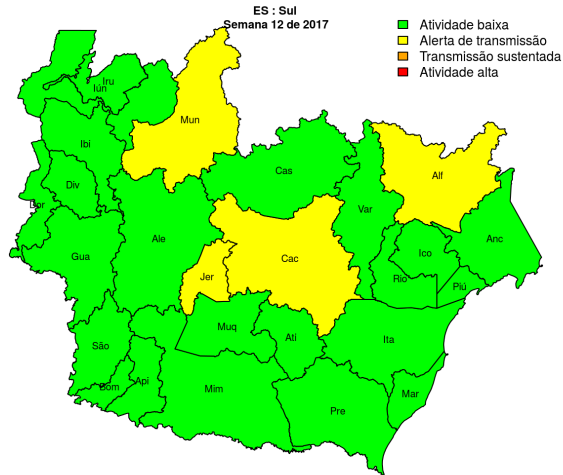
ES : Sul
Semana 12 de 2017

Atividade baixa
Alerta de transmissão
Transmissão sustentada
Atividade alta

Iru
Iún
Mun
Ibi
Cas
Alf
Div
Dor
Var
Ale
Ico
Anc
Gua
Cac
Rio
Jer
Piú
Muq
Atí
Ita
São
Bom
Api
Mim
Mar
Pre